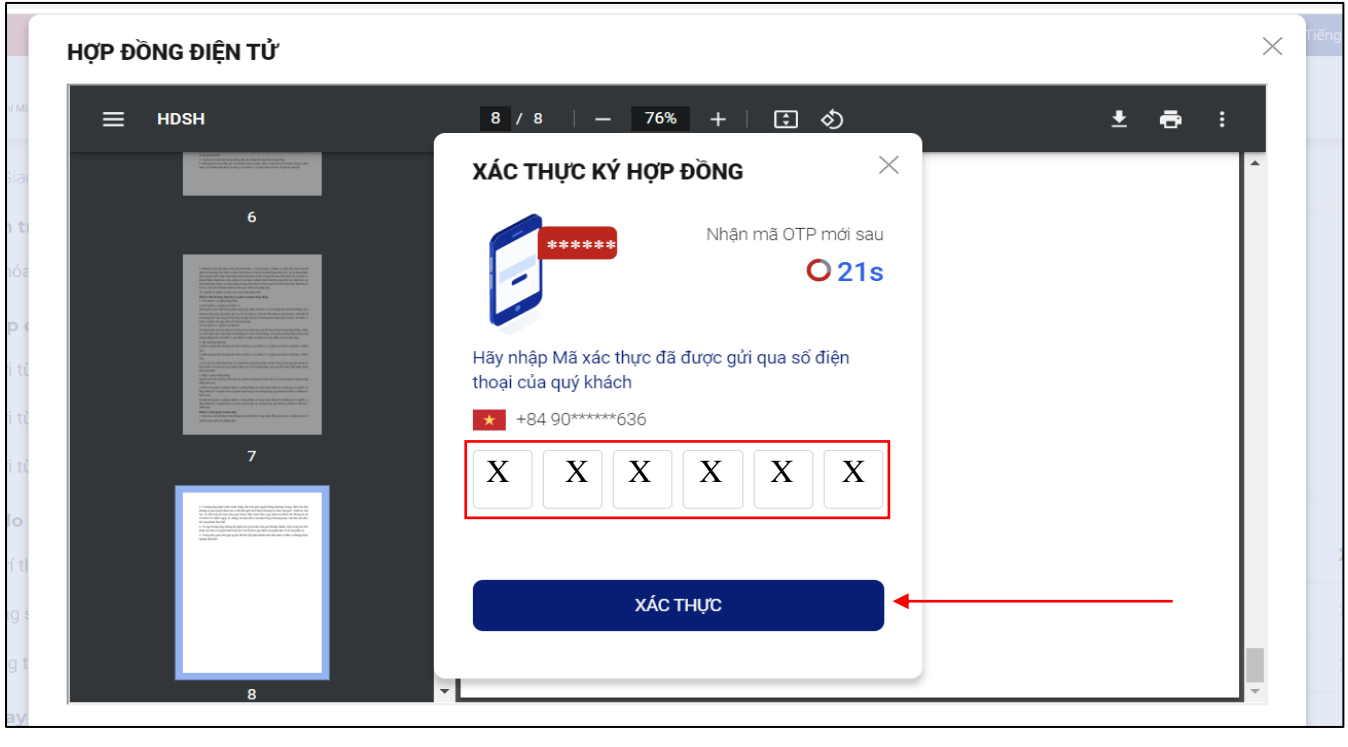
HỢP ĐỒNG ĐIỆN TỬ

HDSH

8 / 8

76%

6

7

8

XÁC THỰC KÝ HỢP ĐỒNG

******

Nhận mã OTP mới sau

21s

Hãy nhập Mã xác thực đã được gửi qua số điện thoại của quý khách

+84 90******636

X X X X X X

XÁC THỰC